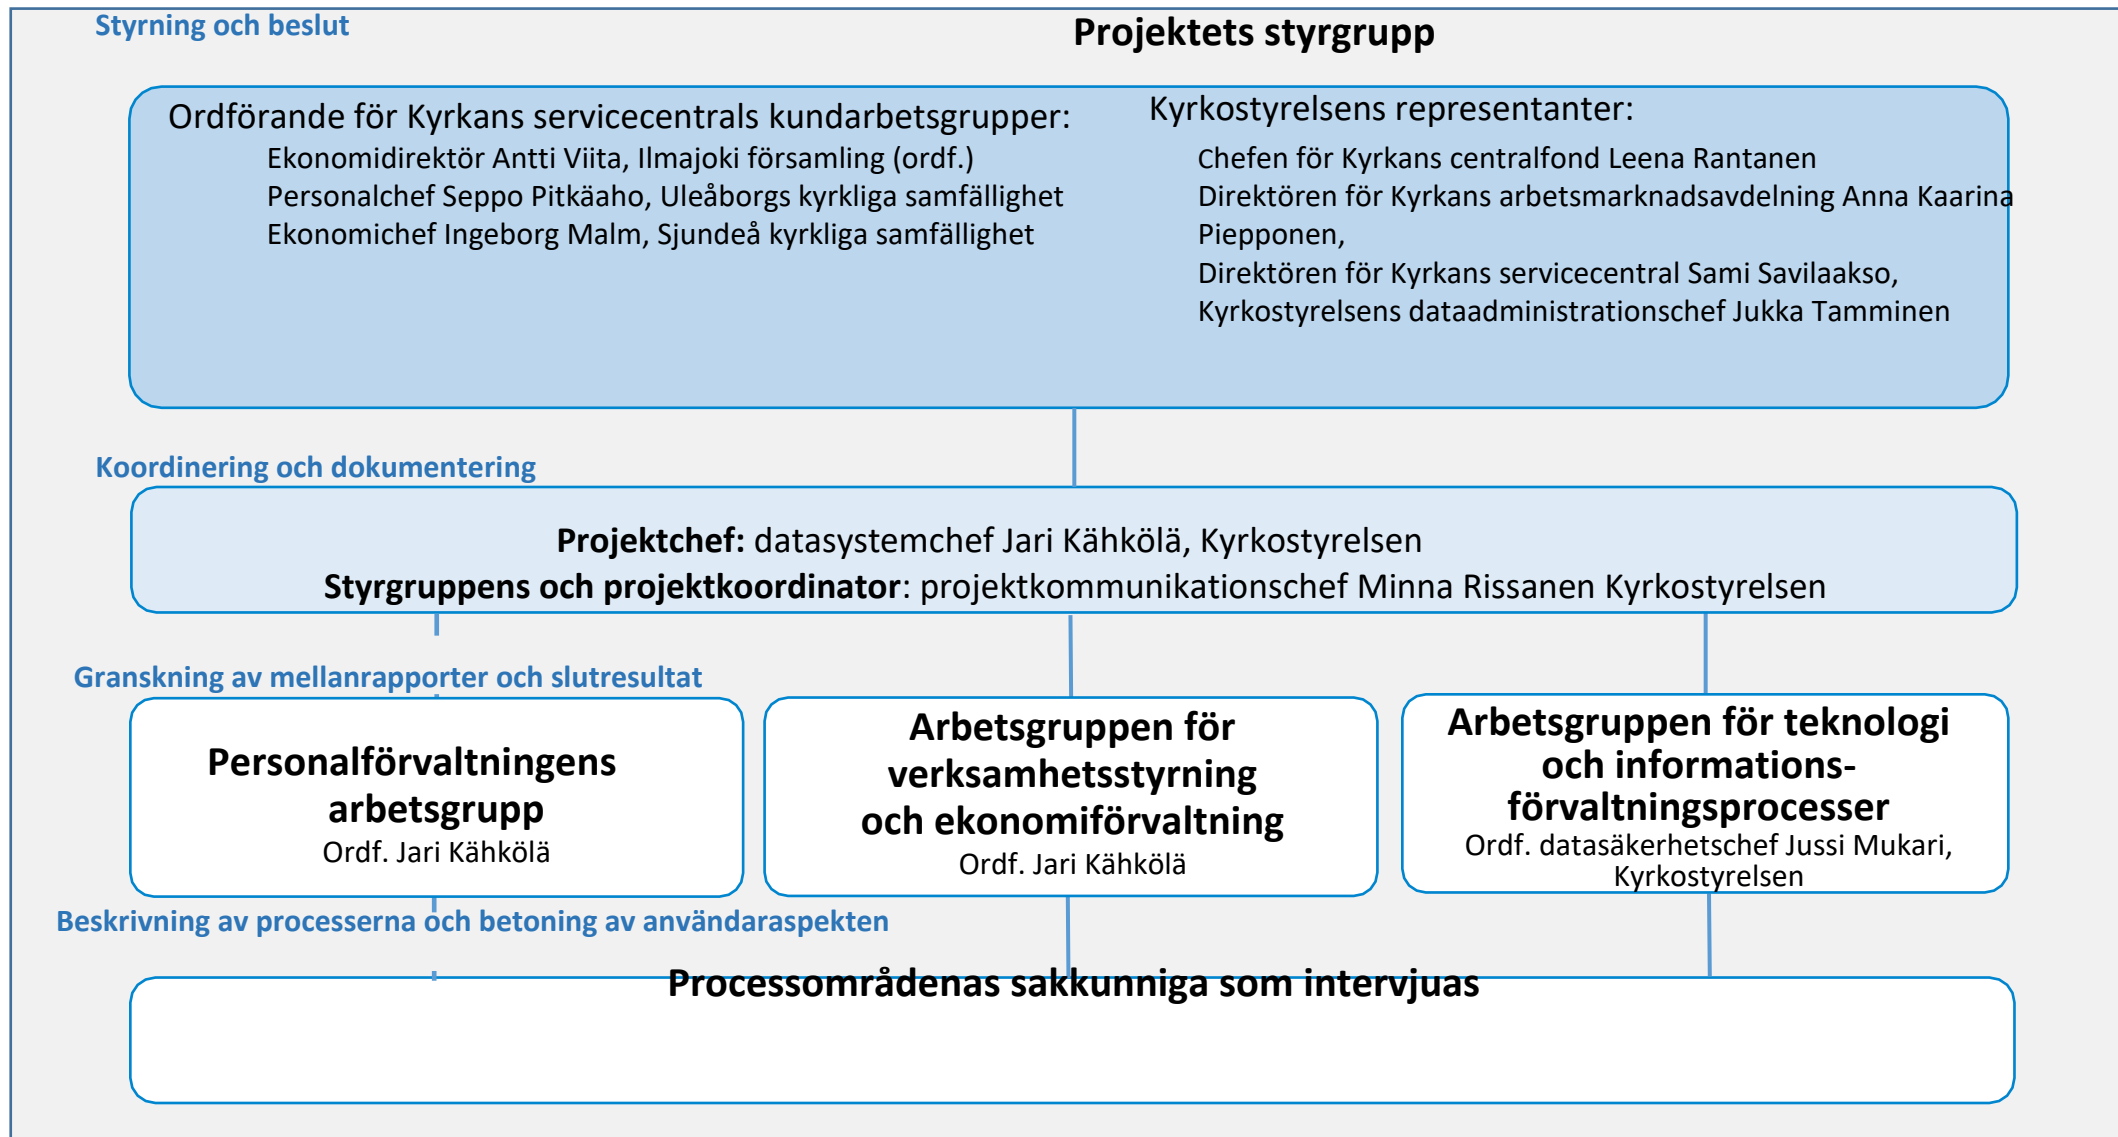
Styrning och beslut

Projektets styrgrupp

Ordförande för Kyrkans servicecentrals kundarbetsgrupper:
Ekonomidirektör Antti Viita, Ilmajoki församling (ordf.)
Personalchef Seppo Pitkäaho, Uleåborgs kyrkliga samfällighet
Ekonomichef Ingeborg Malm, Sjundeå kyrkliga samfällighet

Kyrkostyrelsens representanter:
Chefen för Kyrkans centralfond Leena Rantanen
Direktören för Kyrkans arbetsmarknadsavdelning Anna Kaarina Piepponen,
Direktören för Kyrkans servicecentral Sami Savilaakso,
Kyrkostyrelsens dataadministrationschef Jukka Tamminen

Koordinering och dokumentering

**Projektchef:** datasystemchef Jari Kähkölä, Kyrkostyrelsen
**Styrgruppens och projektkoordinator**: projektkommunikationschef Minna Rissanen Kyrkostyrelsen

Granskning av mellanrapporter och slutresultat

Personalförvaltningens arbetsgrupp
Ordf. Jari Kähkölä

Arbetsgruppen för verksamhetsstyrning och ekonomiförvaltning
Ordf. Jari Kähkölä

Arbetsgruppen för teknologi och informationsförvaltningsprocesser
Ordf. datasäkerhetschef Jussi Mukari, Kyrkostyrelsen

Beskrivning av processerna och betoning av användaraspekten

Processområdenas sakkunniga som intervjuas